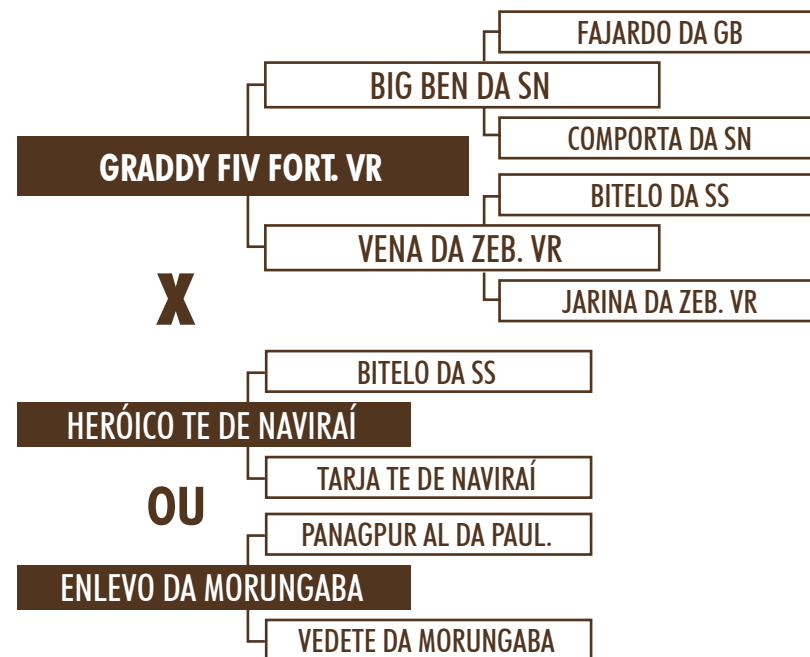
GRADDY FIV FORT. VR

BIG BEN DA SN

FAJARDO DA GB

COMPORTA DA SN

VENA DA ZEB. VR

BITELO DA SS

JARINA DA ZEB. VR

X

HERÓICO TE DE NAVIRAÍ

BITELO DA SS

TARJA TE DE NAVIRAÍ

OU

ENLEVO DA MORUNGABA

PANAGPUR AL DA PAUL.

VEDETE DA MORUNGABA